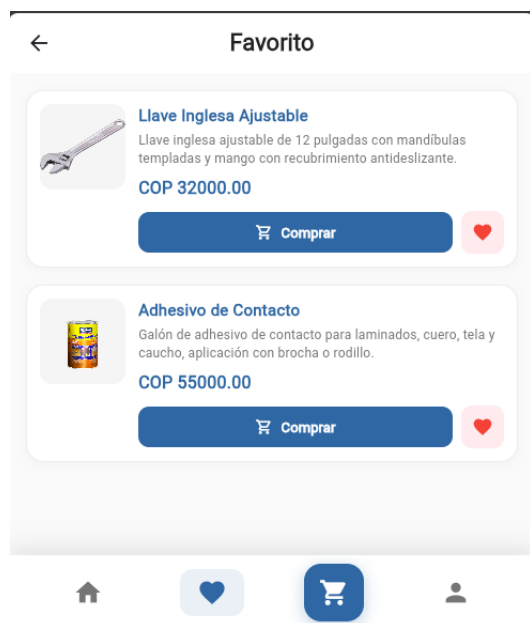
Favorito

Llave Inglesa Ajustable
Llave inglesa ajustable de 12 pulgadas con mandíbulas templadas y mango con recubrimiento antideslizante.
COP 32000.00
Comprar

Adhesivo de Contacto
Galón de adhesivo de contacto para laminados, cuero, tela y caucho, aplicación con brocha o rodillo.
COP 55000.00
Comprar